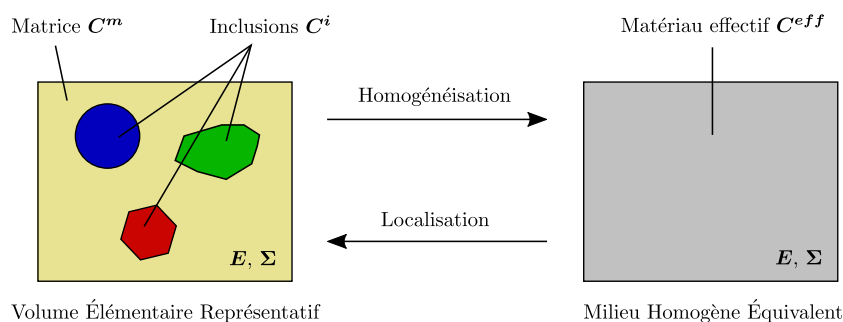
Matrice $\boldsymbol{C^m}$

Inclusions $\boldsymbol{C^i}$

Matériau effectif $\boldsymbol{C^{eff}}$

Homogénéisation

Localisation

$\boldsymbol{E}$, $\boldsymbol{\Sigma}$

$\boldsymbol{E}$, $\boldsymbol{\Sigma}$

Volume Élémentaire Représentatif

Milieu Homogène Équivalent